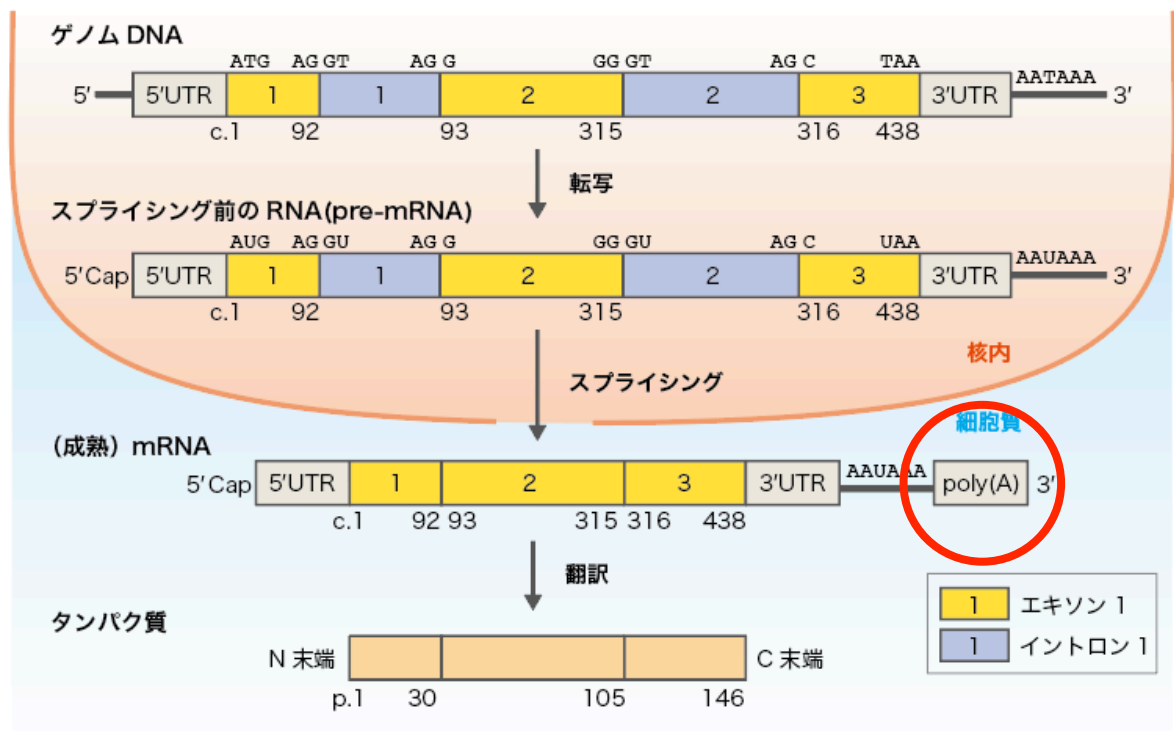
ゲノム DNA

ATG AG GT AG G GG GT AG C TAA

5′ 5′UTR 1 1 2 2 3 3′UTR AATAAA 3′

c.1 92 93 315 316 438

転写

スプライシング前の RNA (pre-mRNA)

AUG AG GU AG G GG GU AG C UAA

5′Cap 5′UTR 1 1 2 2 3 3′UTR AAUAAA 3′

c.1 92 93 315 316 438

核内

スプライシング

細胞質

(成熟) mRNA

5′Cap 5′UTR 1 2 3 3′UTR AAUAAA poly(A) 3′

c.1 92 93 315 316 438

翻訳

タンパク質

N 末端 C 末端

p.1 30 105 146

1 エキソン 1

1 イントロン 1